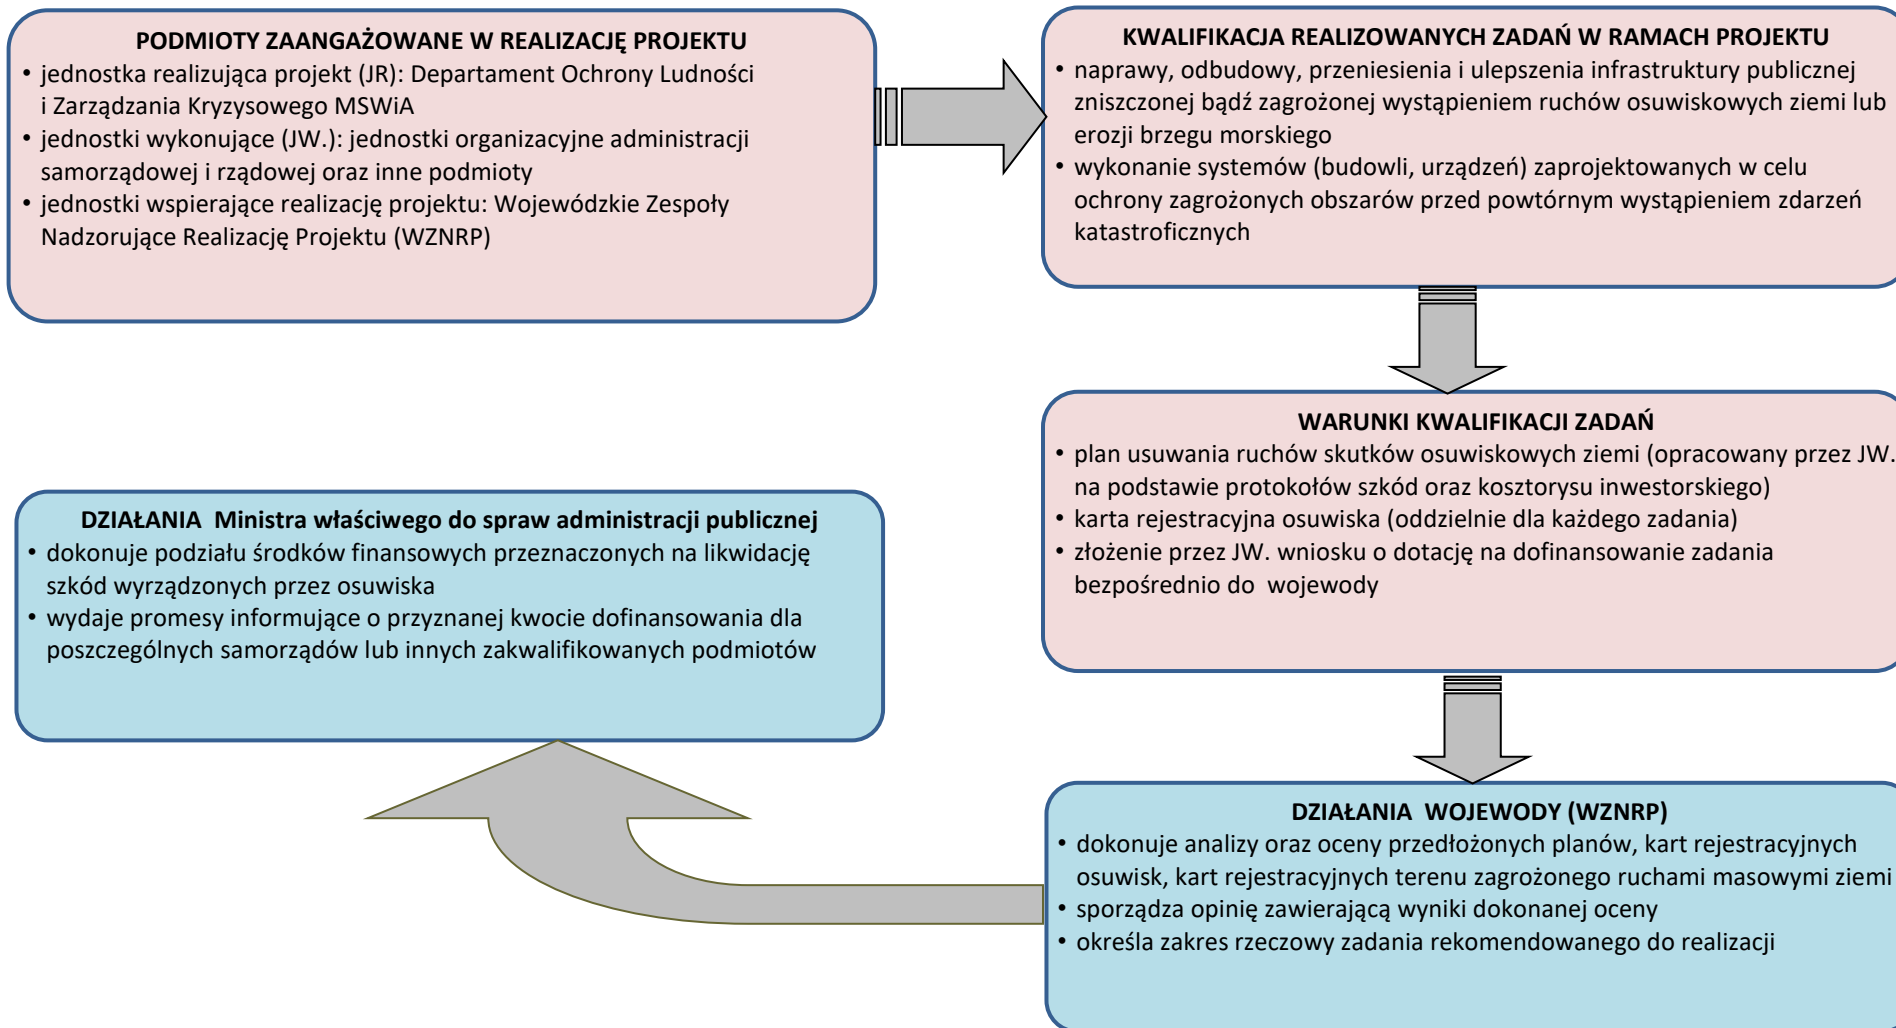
PODMIOTY ZAANGAŻOWANE W REALIZACJĘ PROJEKTU
• jednostka realizująca projekt (JR): Departament Ochrony Ludności i Zarządzania Kryzysowego MSWiA
• jednostki wykonujące (JW.): jednostki organizacyjne administracji samorządowej i rządowej oraz inne podmioty
• jednostki wspierające realizację projektu: Wojewódzkie Zespoły Nadzorujące Realizację Projektu (WZNRP)

KWALIFIKACJA REALIZOWANYCH ZADAŃ W RAMACH PROJEKTU
• naprawy, odbudowy, przeniesienia i ulepszenia infrastruktury publicznej zniszczonej bądź zagrożonej wystąpieniem ruchów osuwiskowych ziemi lub erozji brzegu morskiego
• wykonanie systemów (budowli, urządzeń) zaprojektowanych w celu ochrony zagrożonych obszarów przed powtórnym wystąpieniem zdarzeń katastroficznych

WARUNKI KWALIFIKACJI ZADAŃ
• plan usuwania ruchów skutków osuwiskowych ziemi (opracowany przez JW. na podstawie protokołów szkód oraz kosztorysu inwestorskiego)
• karta rejestracyjna osuwiska (oddzielnie dla każdego zadania)
• złożenie przez JW. wniosku o dotację na dofinansowanie zadania bezpośrednio do wojewody

DZIAŁANIA Ministra właściwego do spraw administracji publicznej
• dokonuje podziału środków finansowych przeznaczonych na likwidację szkód wyrządzonych przez osuwiska
• wydaje promesy informujące o przyznanej kwocie dofinansowania dla poszczególnych samorządów lub innych zakwalifikowanych podmiotów

DZIAŁANIA WOJEWODY (WZNRP)
• dokonuje analizy oraz oceny przedłożonych planów, kart rejestracyjnych osuwisk, kart rejestracyjnych terenu zagrożonego ruchami masowymi ziemi
• sporządza opinię zawierającą wyniki dokonanej oceny
• określa zakres rzeczowy zadania rekomendowanego do realizacji